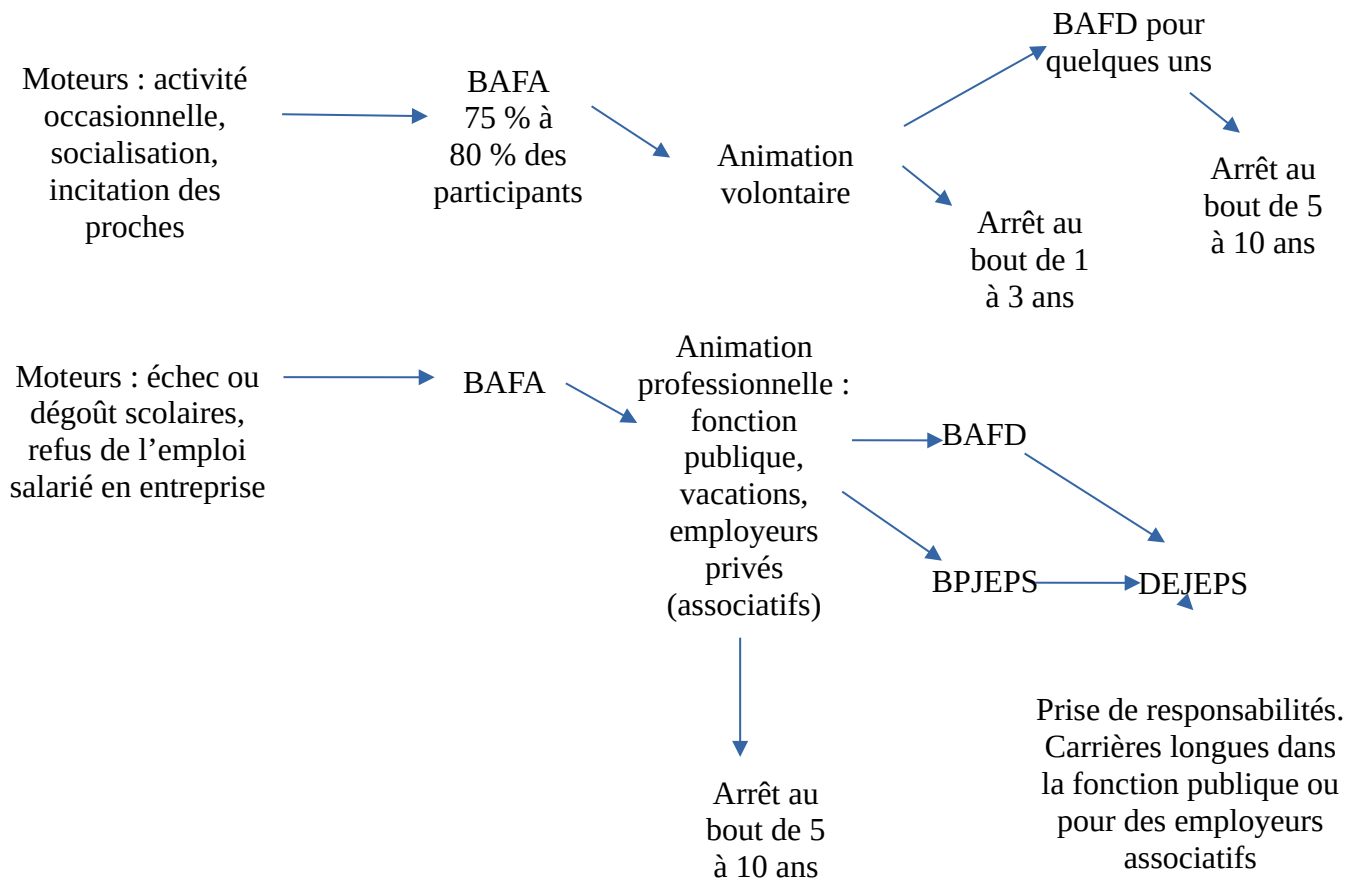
Moteurs : activité occasionnelle, socialisation, incitation des proches

BAFA
75 % à 80 % des participants

Animation volontaire

BAFD pour quelques uns

Arrêt au bout de 5 à 10 ans

Arrêt au bout de 1 à 3 ans

Moteurs : échec ou dégoût scolaires, refus de l’emploi salarié en entreprise

BAFA

Animation professionnelle : fonction publique, vacations, employeurs privés (associatifs)

BAFD

BPJEPS

DEJEPS

Arrêt au bout de 5 à 10 ans

Prise de responsabilités. Carrières longues dans la fonction publique ou pour des employeurs associatifs